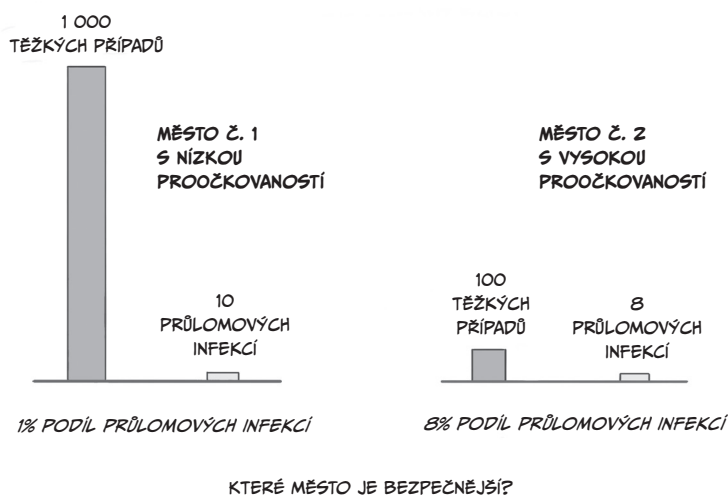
1 000
TĚŽKÝCH PŘÍPADŮ

MĚSTO Č. 1
S NÍZKOU
PROOČKOVANOSTÍ

10
PRŮLOMOVÝCH
INFEKCÍ

1% PODÍL PRŮLOMOVÝCH INFEKCÍ

MĚSTO Č. 2
S VYSOKOU
PROOČKOVANOSTÍ

100
TĚŽKÝCH
PŘÍPADŮ

8
PRŮLOMOVÝCH
INFEKCÍ

8% PODÍL PRŮLOMOVÝCH INFEKCÍ

KTERÉ MĚSTO JE BEZPEČNĚJŠÍ?